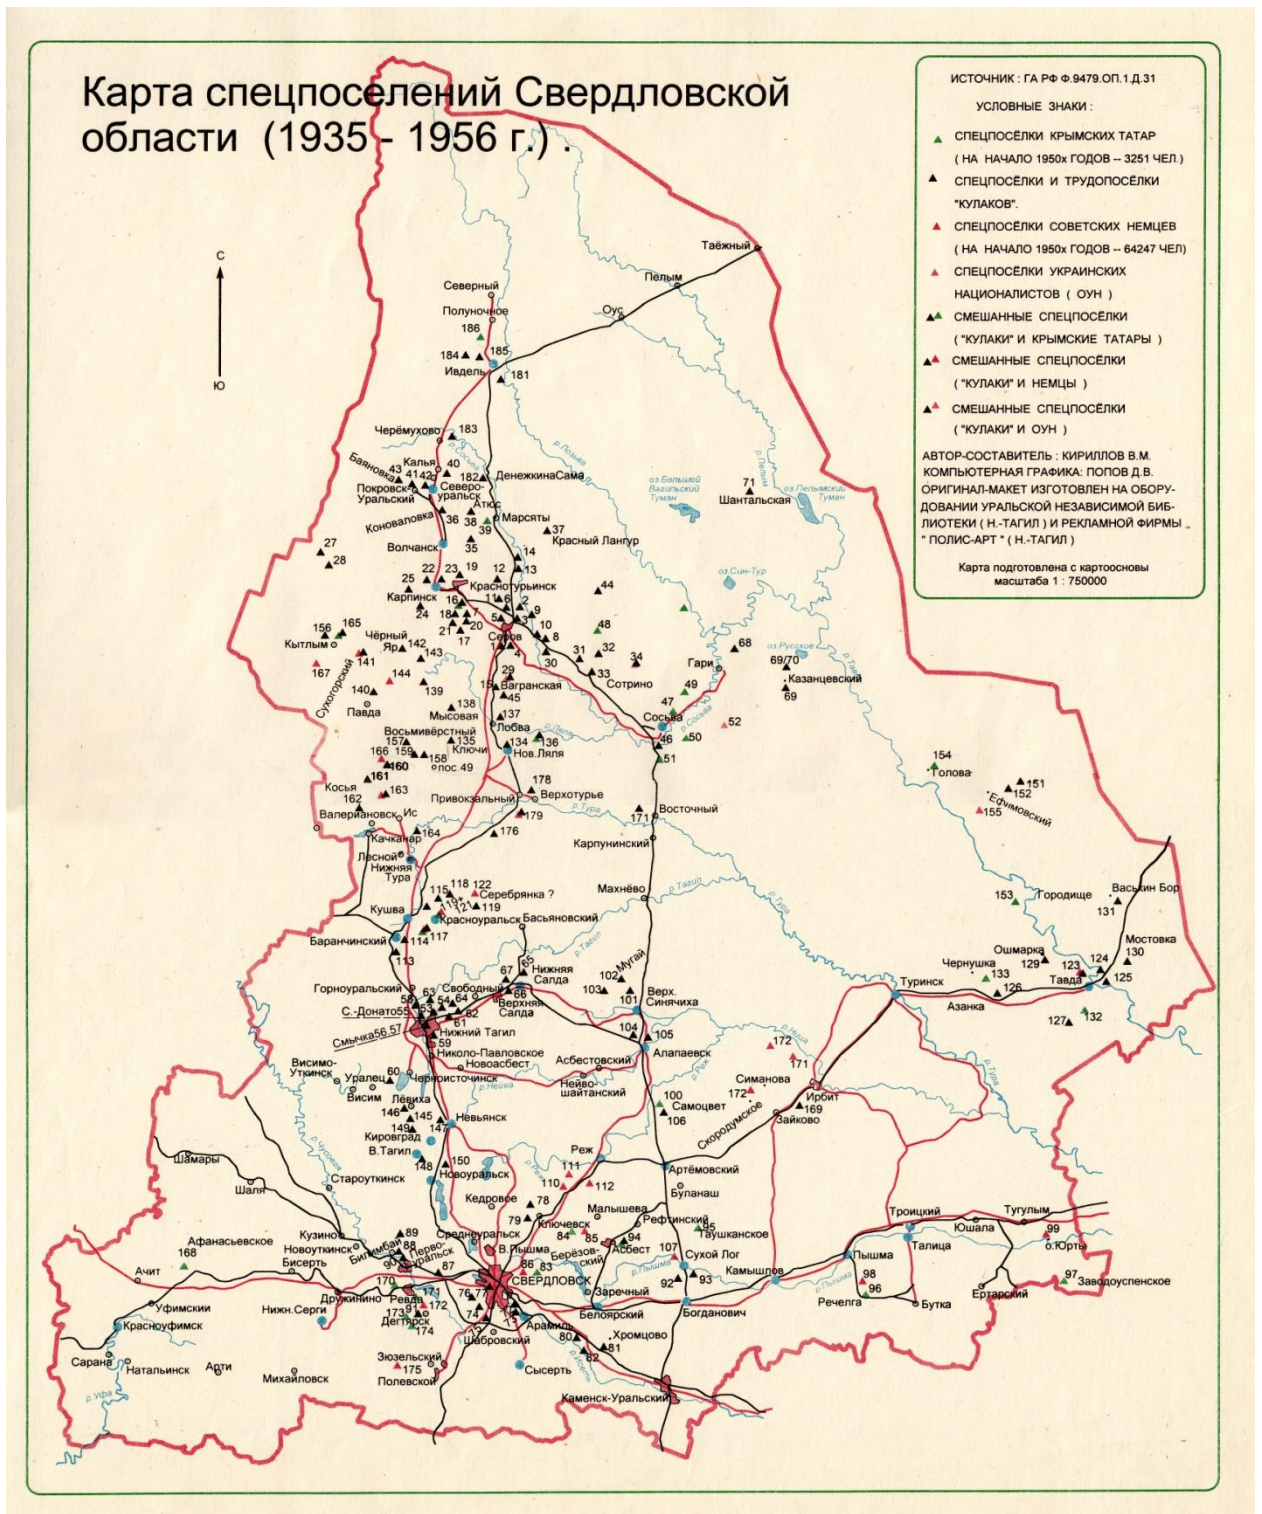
Карта спецпоселений Свердловской области (1935 - 1956 г.) .

ИСТОЧНИК : ГА РФ Ф.9479.ОП.1.Д.31

УСЛОВНЫЕ ЗНАКИ :

СПЕЦПОСЁЛКИ КРЫМСКИХ ТАТАР ( НА НАЧАЛО 1950х ГОДОВ -- 3251 ЧЕЛ.)

СПЕЦПОСЁЛКИ И ТРУДОПОСЁЛКИ "КУЛАКОВ".

СПЕЦПОСЁЛКИ СОВЕТСКИХ НЕМЦЕВ ( НА НАЧАЛО 1950х ГОДОВ -- 64247 ЧЕЛ)

СПЕЦПОСЁЛКИ УКРАИНСКИХ НАЦИОНАЛИСТОВ ( ОУН )

СМЕШАННЫЕ СПЕЦПОСЁЛКИ ("КУЛАКИ" И КРЫМСКИЕ ТАТАРЫ )

СМЕШАННЫЕ СПЕЦПОСЁЛКИ ("КУЛАКИ" И НЕМЦЫ )

СМЕШАННЫЕ СПЕЦПОСЁЛКИ ("КУЛАКИ" И ОУН )

АВТОР-СОСТАВИТЕЛЬ : КИРИЛЛОВ В.М. КОМПЬЮТЕРНАЯ ГРАФИКА: ПОПОВ Д.В. ОРИГИНАЛ-МАКЕТ ИЗГОТОВЛЕН НА ОБОРУДОВАНИИ УРАЛЬСКОЙ НЕЗАВИСИМОЙ БИБЛИОТЕКИ ( Н.-ТАГИЛ ) И РЕКЛАМНОЙ ФИРМЫ " ПОЛИС-АРТ " ( Н.-ТАГИЛ )

Карта подготовлена с картоосновы масштаба 1 : 750000

С
Ю

Таёжный Пелым Северный Полуночное 186 184 185 Ивдель 181 Оус Черёмухово 183 Баяновка 43 Калья 41 42 40 182 ДенежкинаСама Покровск-Уральский Северо-уральск Атюс Коноваловка 36 38 39 Марсяты 37 Красный Лангур Волчанск 35 27 28 14 13 22 23 19 12 25 Карпинск Краснотурьинск 44 16 18 24 21 20 17 Серов 9 10 8 156 165 Кытлым Чёрный Яр 142 141 143 167 144 Сухогорский 140 139 Павда 138 Мысовая 137 Лобова 45 29 Ваграднская 15 30 31 32 33 34 Сотрино Гари 48 49 47 Сосьва 46 50 51 52 68 69/70 Казанцевский 69 71 Шантальская оз.Большой Вагильский Туман оз.Пелымский Туман оз.Син-Тур оз.Русское р.Лозьва р.Сосьва р.Пелым р.Тавда р.Ляля р.Тура Восьмиверстный 157 135 Ключи 166 159 158 пос.49 160 161 134 136 Нов.Ляля Косья 162 163 Привокзальный 178 Верхотурье 179 Валериановск Ис 164 176 171 Восточный Качканар Лесной Нижняя Тура Карпунинский Махнёво 115 118 122 Серебрянка ? 119 Кушва Красноуральск Басьяновский Баранчинский 114 117 113 Горноуральский 67 65 Нижняя Салда Свободный 66 Верхняя Салда 102 Мугай 103 101 Верх. Синячиха С.-Донато 58 55 63 54 64 62 61 Смычка56 57 Нижний Тагил 59 104 105 Алапаевск Николо-Павловское Новоасбест Асбестовский Висимо-Уткинск Уралец 60 Черноисточинск Висим Лёвиха Нейво-шайтанский 146 145 149 147 Кировград Невьянск В.Тагил 148 150 Новоуральск Староуткинск 100 Самоцвет 106 Скородумское Симанова 172 Ирбит 169 Зайково 172 171 154 Голова 151 152 Ефимовский 155 153 Городище Васькин Бор 131 Мостовка 130 Ошмарка Чернушка 129 123 124 133 126 Тавда 125 Туринск Азанка 127 132 Реж 111 110 112 Артёмовский Буланаш Кедровое 78 79 Малышева Рефтинский Ключевск 84 85 95 Таушканское Асбест 94 Шамары Шаля Кузино 89 Новоуткинск Бисерть Билимбай 90 88 Первоуральск 87 Среднеуральск В.Пышма Березовский 86 83 107 Сухой Лог 93 92 Камышлов Пышма Троицкий Тугулым Юшала Талица 99 б.Юрты 98 96 Речелга Бутка Ертарский 97 Заводоуспенское Афанасьевское 168 Ачит Уфимский Красноуфимск Нижн.Серги 170 Дружинино Ревда 171 172 173 Дегтярск 174 76 77 СВЕРДЛОВСК 74 Заречный Белоярский Богданович Арамиль 80 Хромцово 81 82 Шабровский Сысерть Зюзельский 175 Полевской Сарана Натальинск Арти Михайловск Каменск-Уральский р.Уфа р.Чусовая р.Нейва р.Реж р.Ница р.Пышма р.Исеть р.Тагил р.Тура